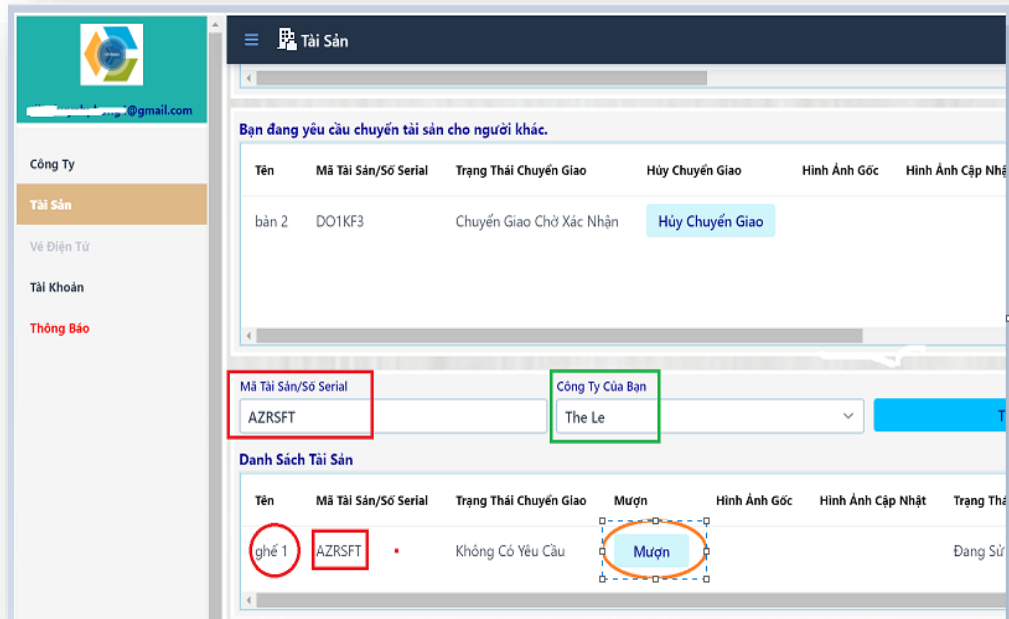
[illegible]@gmail.com

Công Ty

Tài Sản

Vé Điện Tử

Tài Khoản

Thông Báo

Tài Sản

Bạn đang yêu cầu chuyển tài sản cho người khác.

| Tên | Mã Tài Sản/Số Serial | Trạng Thái Chuyển Giao | Hủy Chuyển Giao | Hình Ảnh Gốc | Hình Ảnh Cập Nhậ |
|---|---|---|---|---|---|
| bàn 2 | DO1KF3 | Chuyển Giao Chờ Xác Nhận | Hủy Chuyển Giao | | |

Mã Tài Sản/Số Serial
AZRSFT

Công Ty Của Bạn
The Le

T

Danh Sách Tài Sản

| Tên | Mã Tài Sản/Số Serial | Trạng Thái Chuyển Giao | Mượn | Hình Ảnh Gốc | Hình Ảnh Cập Nhật | Trạng Thá |
|---|---|---|---|---|---|---|
| ghế 1 | AZRSFT | Không Có Yêu Cầu | Mượn | | | Đang Sử |